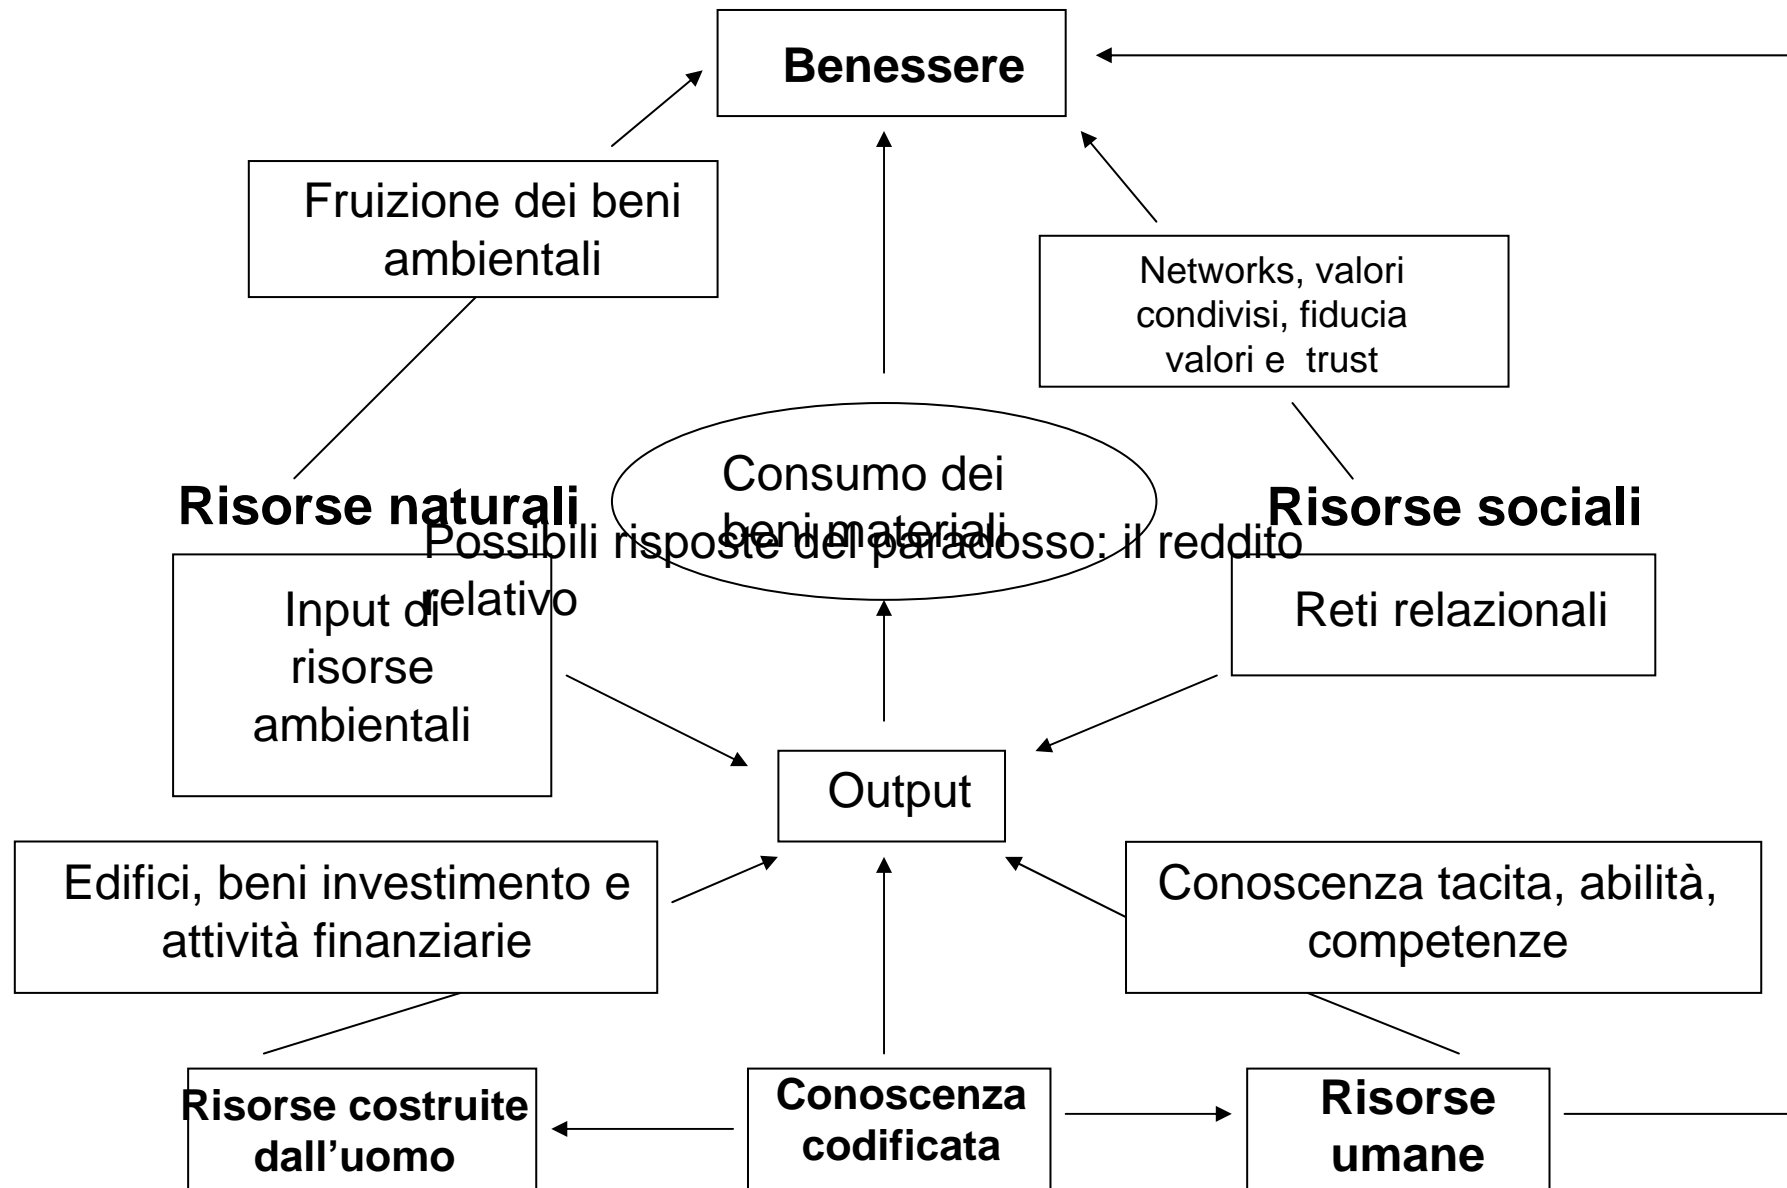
Benessere

Fruizione dei beni ambientali

Networks, valori condivisi, fiducia valori e trust

Risorse naturali

Consumo dei beni materiali

Risorse sociali

Possibili risposte del paradosso: il reddito relativo

Input di risorse ambientali

Reti relazionali

Output

Edifici, beni investimento e attività finanziarie

Conoscenza tacita, abilità, competenze

Risorse costruite dall'uomo

Conoscenza codificata

Risorse umane